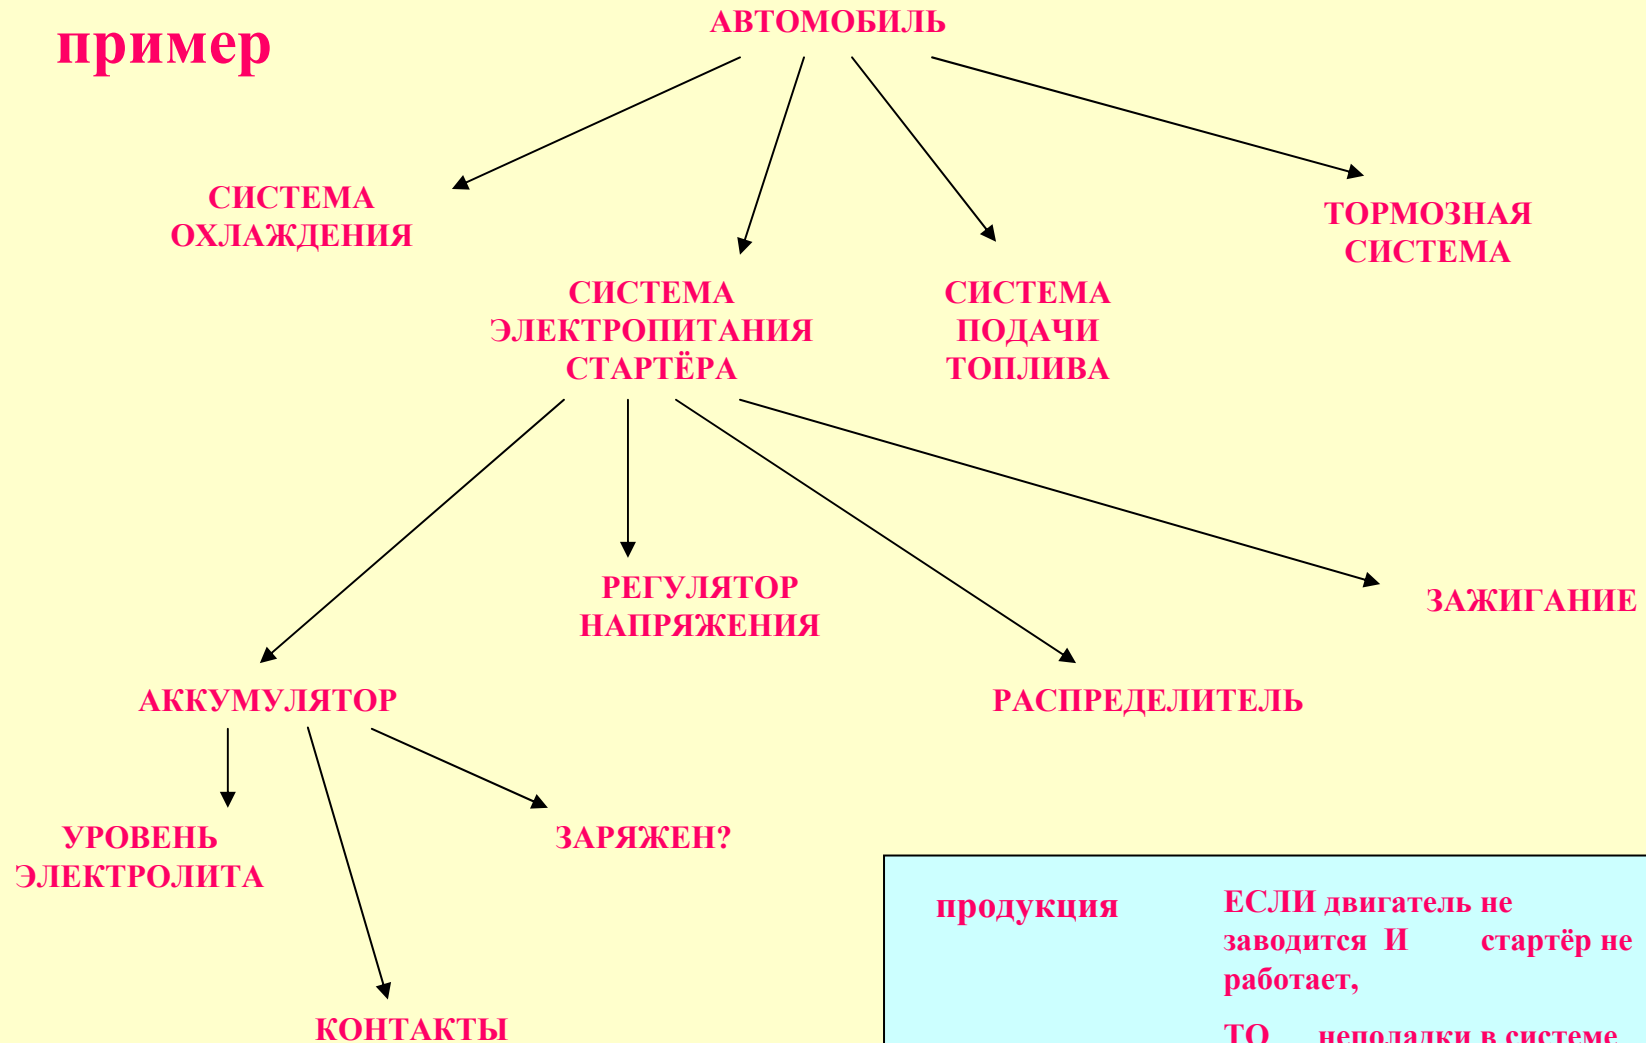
пример

АВТОМОБИЛЬ

СИСТЕМА ОХЛАЖДЕНИЯ

СИСТЕМА ЭЛЕКТРОПИТАНИЯ СТАРТЁРА

СИСТЕМА ПОДАЧИ ТОПЛИВА

ТОРМОЗНАЯ СИСТЕМА

РЕГУЛЯТОР НАПРЯЖЕНИЯ

ЗАЖИГАНИЕ

АККУМУЛЯТОР

РАСПРЕДЕЛИТЕЛЬ

УРОВЕНЬ ЭЛЕКТРОЛИТА

ЗАРЯЖЕН?

КОНТАКТЫ

продукция

ЕСЛИ двигатель не заводится И стартёр не работает,

ТО неполадки в системе